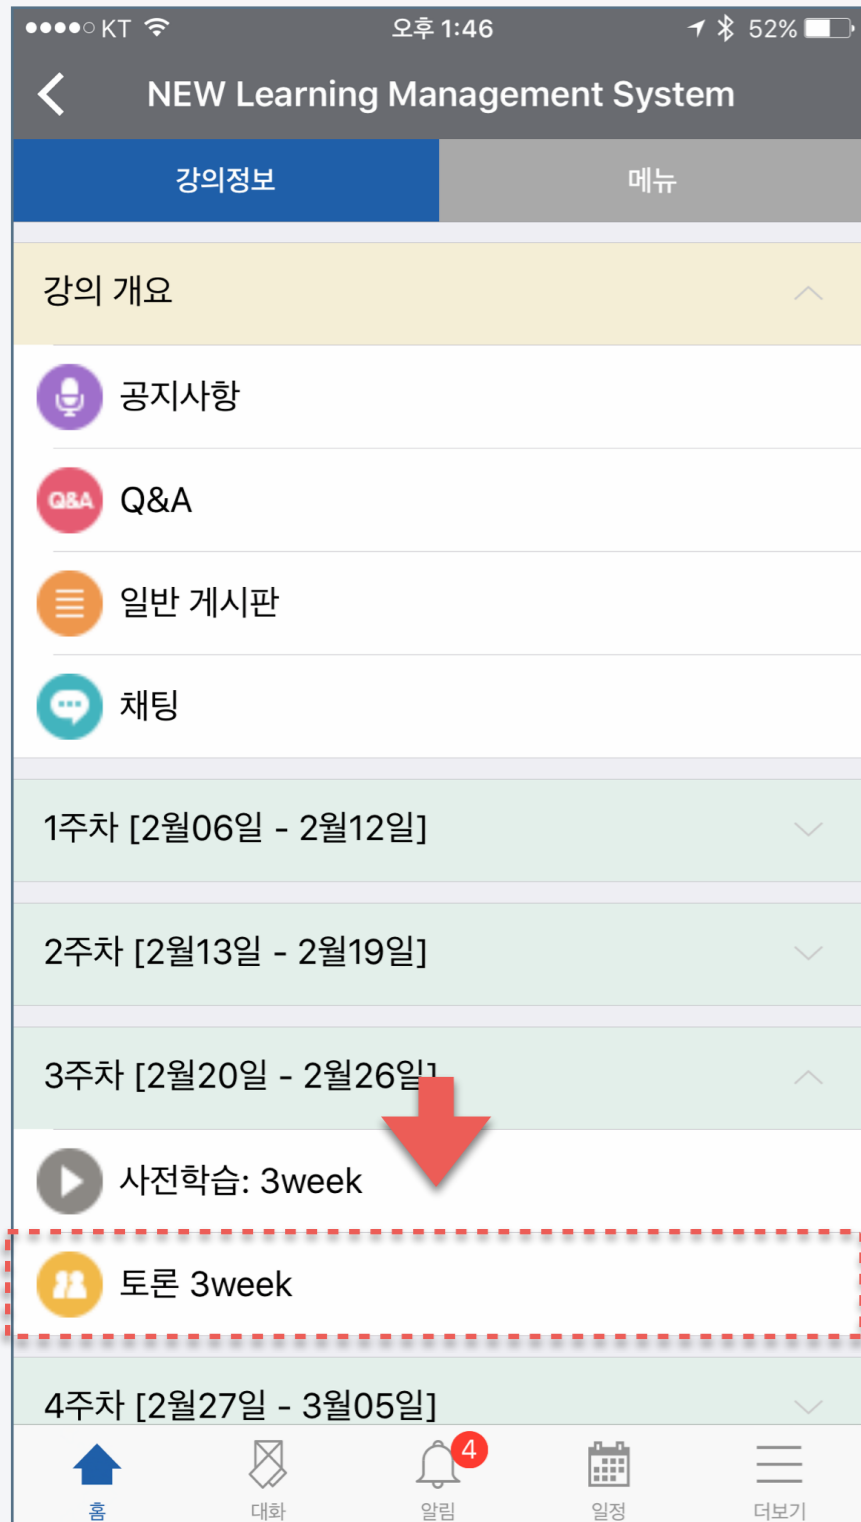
●●●●○ KT 오후 1:46 52%

NEW Learning Management System

강의정보 메뉴

강의 개요

공지사항

Q&A Q&A

일반 게시판

채팅

1주차 [2월06일 - 2월12일]

2주차 [2월13일 - 2월19일]

3주차 [2월20일 - 2월26일]

사전학습: 3week

토론 3week

4주차 [2월27일 - 3월05일]

홈 대화 4 알림 일정 더보기